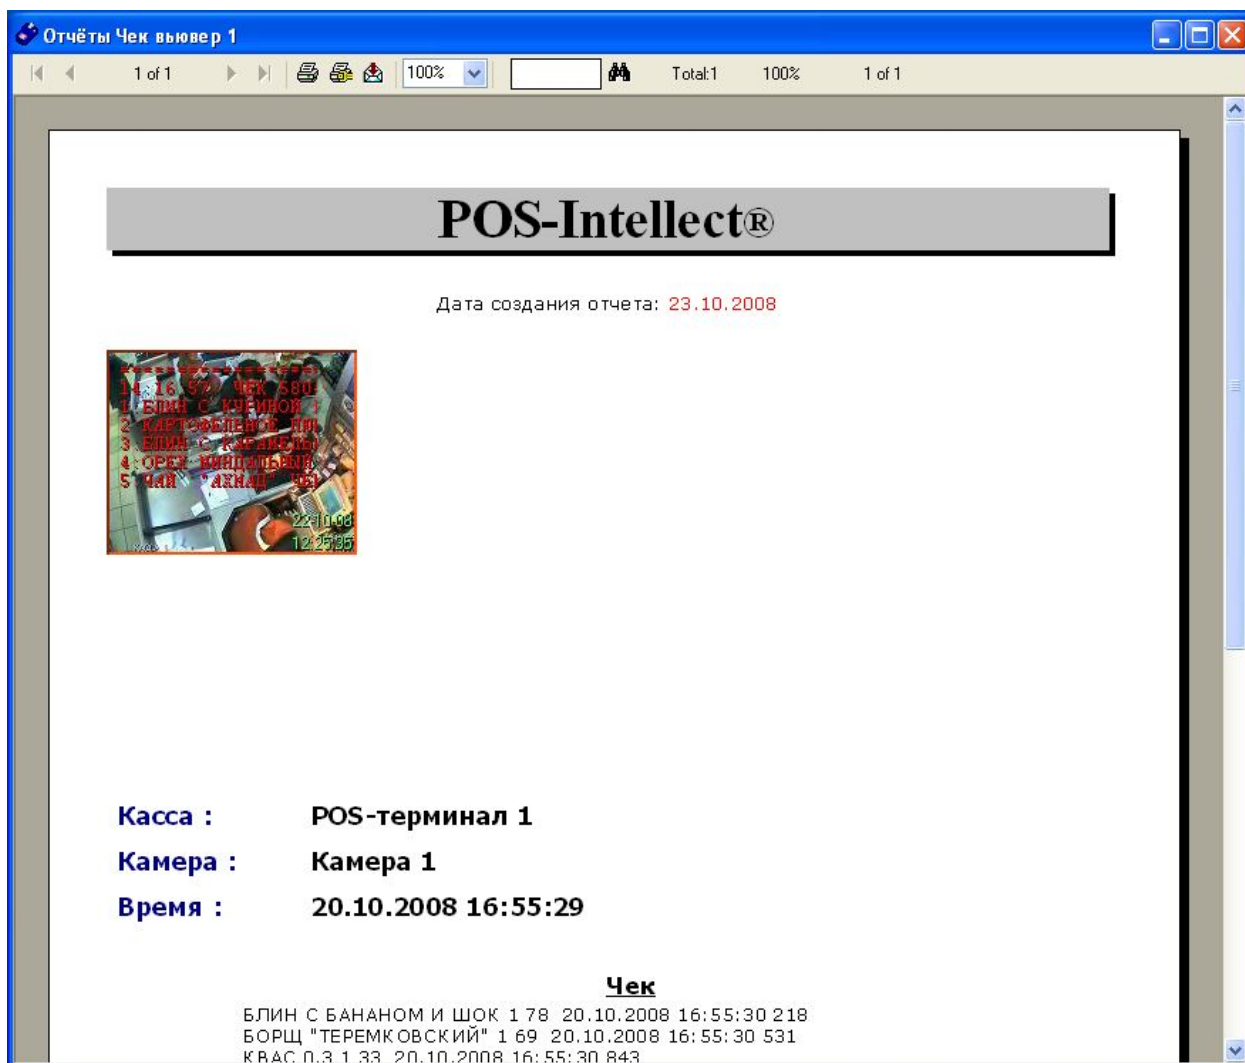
Отчёты Чек вьювер 1

1 of 1

100%

Total:1

100%

1 of 1

POS-Intellect®

Дата создания отчета: 23.10.2008

14.16 57 ЧЕК 580
1 БЛИН С КУРИНОЙ
2 КАРТОФЕЛЬНОЕ ПЮ
3 БЛИН С КАРАМЕЛЬЮ
4 ОРЕХ МИНДАЛЬНЫЙ
5 ЧАЙ "АХМАД" ЧЕ
22.10.08
12:25:35

Касса : POS-терминал 1

Камера : Камера 1

Время : 20.10.2008 16:55:29

Чек

БЛИН С БАНАНОМ И ШОК 1 78 20.10.2008 16:55:30 218
БОРЩ "ТЕРЕМКОВСКИЙ" 1 69 20.10.2008 16:55:30 531
КВАС 0,3 1 33 20.10.2008 16:55:30 843